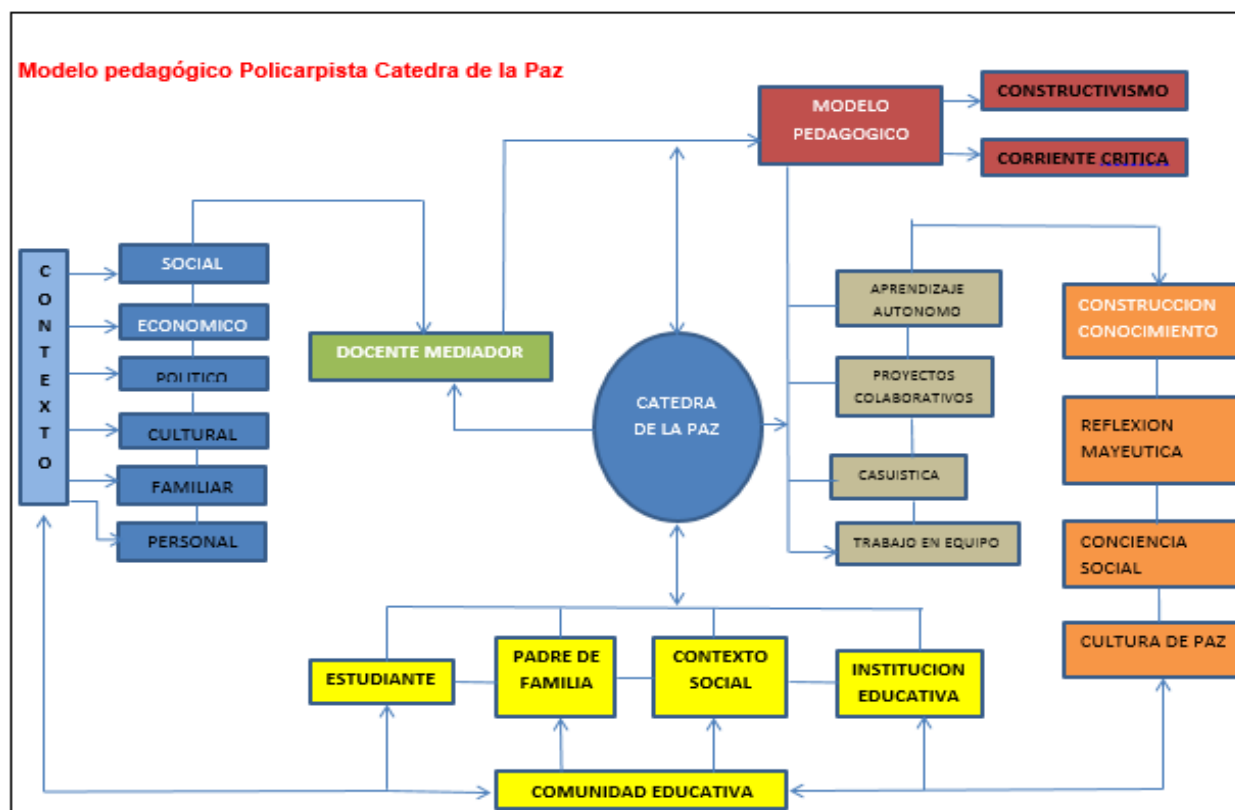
Modelo pedagógico Policarpista Catedra de la Paz

MODELO PEDAGOGICO

CONSTRUCTIVISMO

CORRIENTE CRITICA

CONTEXTO

SOCIAL

ECONOMICO

POLITICO

CULTURAL

FAMILIAR

PERSONAL

DOCENTE MEDIADOR

CATEDRA DE LA PAZ

APRENDIZAJE AUTONOMO

PROYECTOS COLABORATIVOS

CASUISTICA

TRABAJO EN EQUIPO

CONSTRUCCION CONOCIMIENTO

REFLEXION MAYEUTICA

CONCIENCIA SOCIAL

CULTURA DE PAZ

ESTUDIANTE

PADRE DE FAMILIA

CONTEXTO SOCIAL

INSTITUCION EDUCATIVA

COMUNIDAD EDUCATIVA